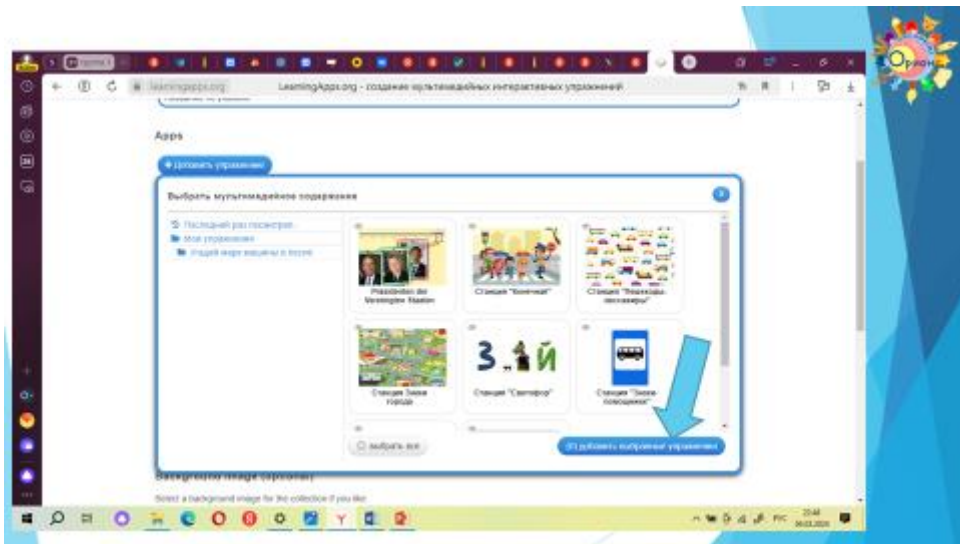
learningapps.org LearningApps.org - создание мультимедийных интерактивных упражнений

Apps

+ Добавить упражнение

Выбрать мультимедийное содержание

Последний раз просмотрено
Мои упражнения
Умный мир машины в гостях

Präsidenten der Vereinigten Staaten

Станция "Конечная"

Станция "Водитель пассажиры"

Станция Знаки города

Станция "Светофор"

Станция "Знаки помощники"

3 ..й

выбрать все

(3) добавить выбранные упражнения

Background image (optional)

Select a background image for the collection if you like

Орлята